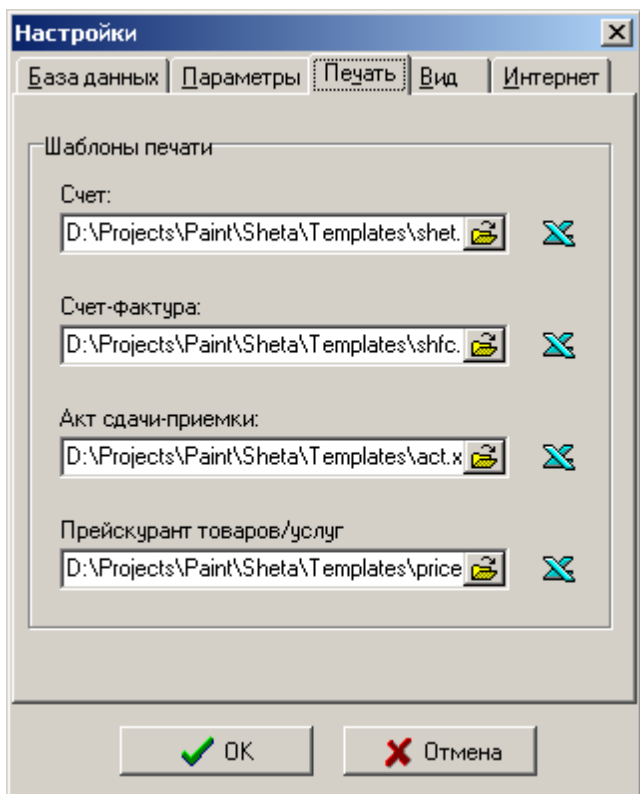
Настройки

База данных | Параметры | Печать | Вид | Интернет

Шаблоны печати

Счет:
D:\Projects\Paint\Sheta\Templates\shet.

Счет-фактура:
D:\Projects\Paint\Sheta\Templates\shfc.

Акт сдачи-приемки:
D:\Projects\Paint\Sheta\Templates\act.x

Прейскурант товаров/услуг
D:\Projects\Paint\Sheta\Templates\price

OK
Отмена